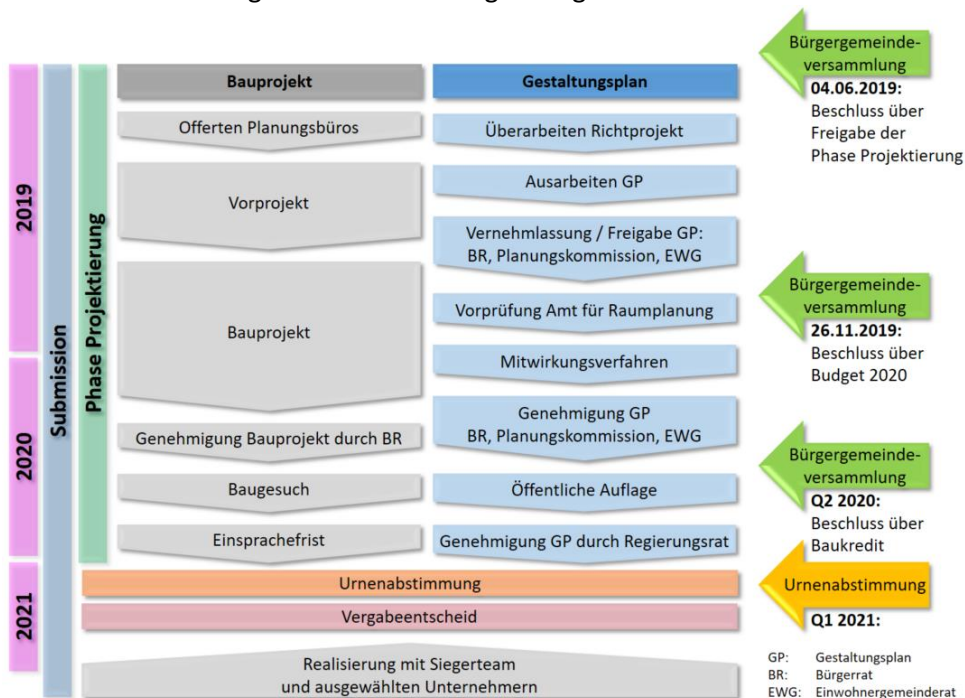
2019

2020

2021

Submission

Phase Projektierung

Bauprojekt

Gestaltungsplan

Offerten Planungsbüros

Überarbeiten Richtprojekt

Vorprojekt

Ausarbeiten GP

Vernehmlassung / Freigabe GP: BR, Planungskommission, EWG

Bauprojekt

Vorprüfung Amt für Raumplanung

Mitwirkungsverfahren

Genehmigung Bauprojekt durch BR

Genehmigung GP BR, Planungskommission, EWG

Baugesuch

Öffentliche Auflage

Einsprachefrist

Genehmigung GP durch Regierungsrat

Urnenabstimmung

Vergabeentscheid

Realisierung mit Siegerteam und ausgewählten Unternehmern

Bürgergemeinde-versammlung
04.06.2019:
Beschluss über Freigabe der Phase Projektierung

Bürgergemeinde-versammlung
26.11.2019:
Beschluss über Budget 2020

Bürgergemeinde-versammlung
Q2 2020:
Beschluss über Baukredit

Urnenabstimmung
Q1 2021:

GP: Gestaltungsplan
BR: Bürgerrat
EWG: Einwohnergemeinderat